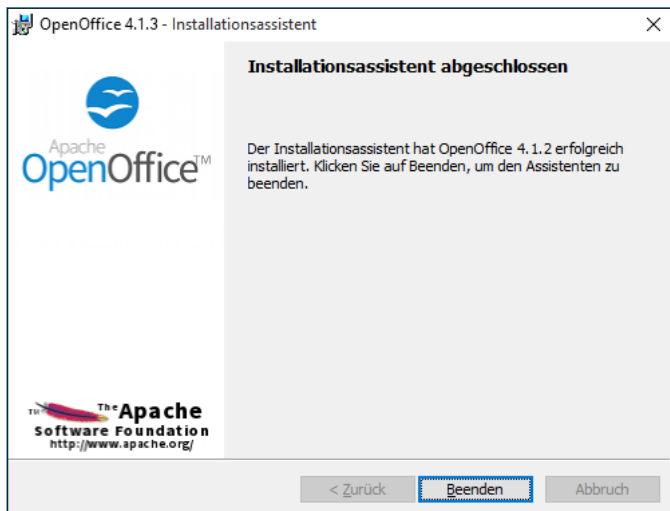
OpenOffice 4.1.3 - Installationsassistent

×

Apache OpenOffice™

Installationsassistent abgeschlossen

Der Installationsassistent hat OpenOffice 4.1.2 erfolgreich installiert. Klicken Sie auf Beenden, um den Assistenten zu beenden.

TM The Apache Software Foundation http://www.apache.org/

< Zurück

Beenden

Abbruch